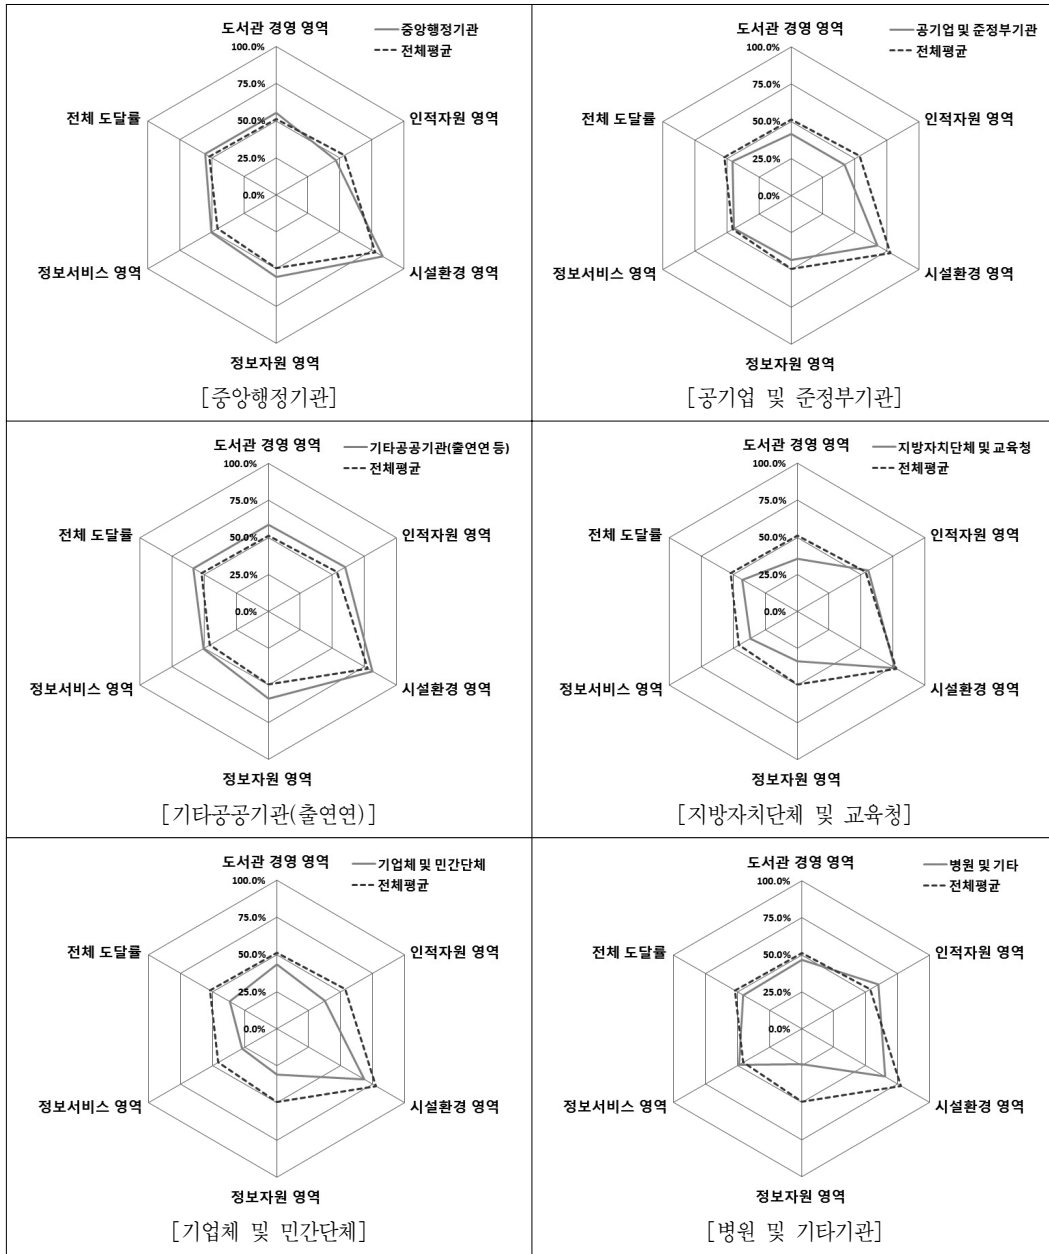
도서관 경영 영역
중앙행정기관
전체평균
100.0%
75.0%
50.0%
25.0%
0.0%
전체 도달률
인적자원 영역
정보서비스 영역
시설환경 영역
정보자원 영역
[중앙행정기관]

도서관 경영 영역
공기업 및 준정부기관
전체평균
100.0%
75.0%
50.0%
25.0%
0.0%
전체 도달률
인적자원 영역
정보서비스 영역
시설환경 영역
정보자원 영역
[공기업 및 준정부기관]

도서관 경영 영역
기타공공기관(출연연 등)
전체평균
100.0%
75.0%
50.0%
25.0%
0.0%
전체 도달률
인적자원 영역
정보서비스 영역
시설환경 영역
정보자원 영역
[기타공공기관(출연연)]

도서관 경영 영역
지방자치단체 및 교육청
전체평균
100.0%
75.0%
50.0%
25.0%
0.0%
전체 도달률
인적자원 영역
정보서비스 영역
시설환경 영역
정보자원 영역
[지방자치단체 및 교육청]

도서관 경영 영역
기업체 및 민간단체
전체평균
100.0%
75.0%
50.0%
25.0%
0.0%
전체 도달률
인적자원 영역
정보서비스 영역
시설환경 영역
정보자원 영역
[기업체 및 민간단체]

도서관 경영 영역
병원 및 기타
전체평균
100.0%
75.0%
50.0%
25.0%
0.0%
전체 도달률
인적자원 영역
정보서비스 영역
시설환경 영역
정보자원 영역
[병원 및 기타기관]